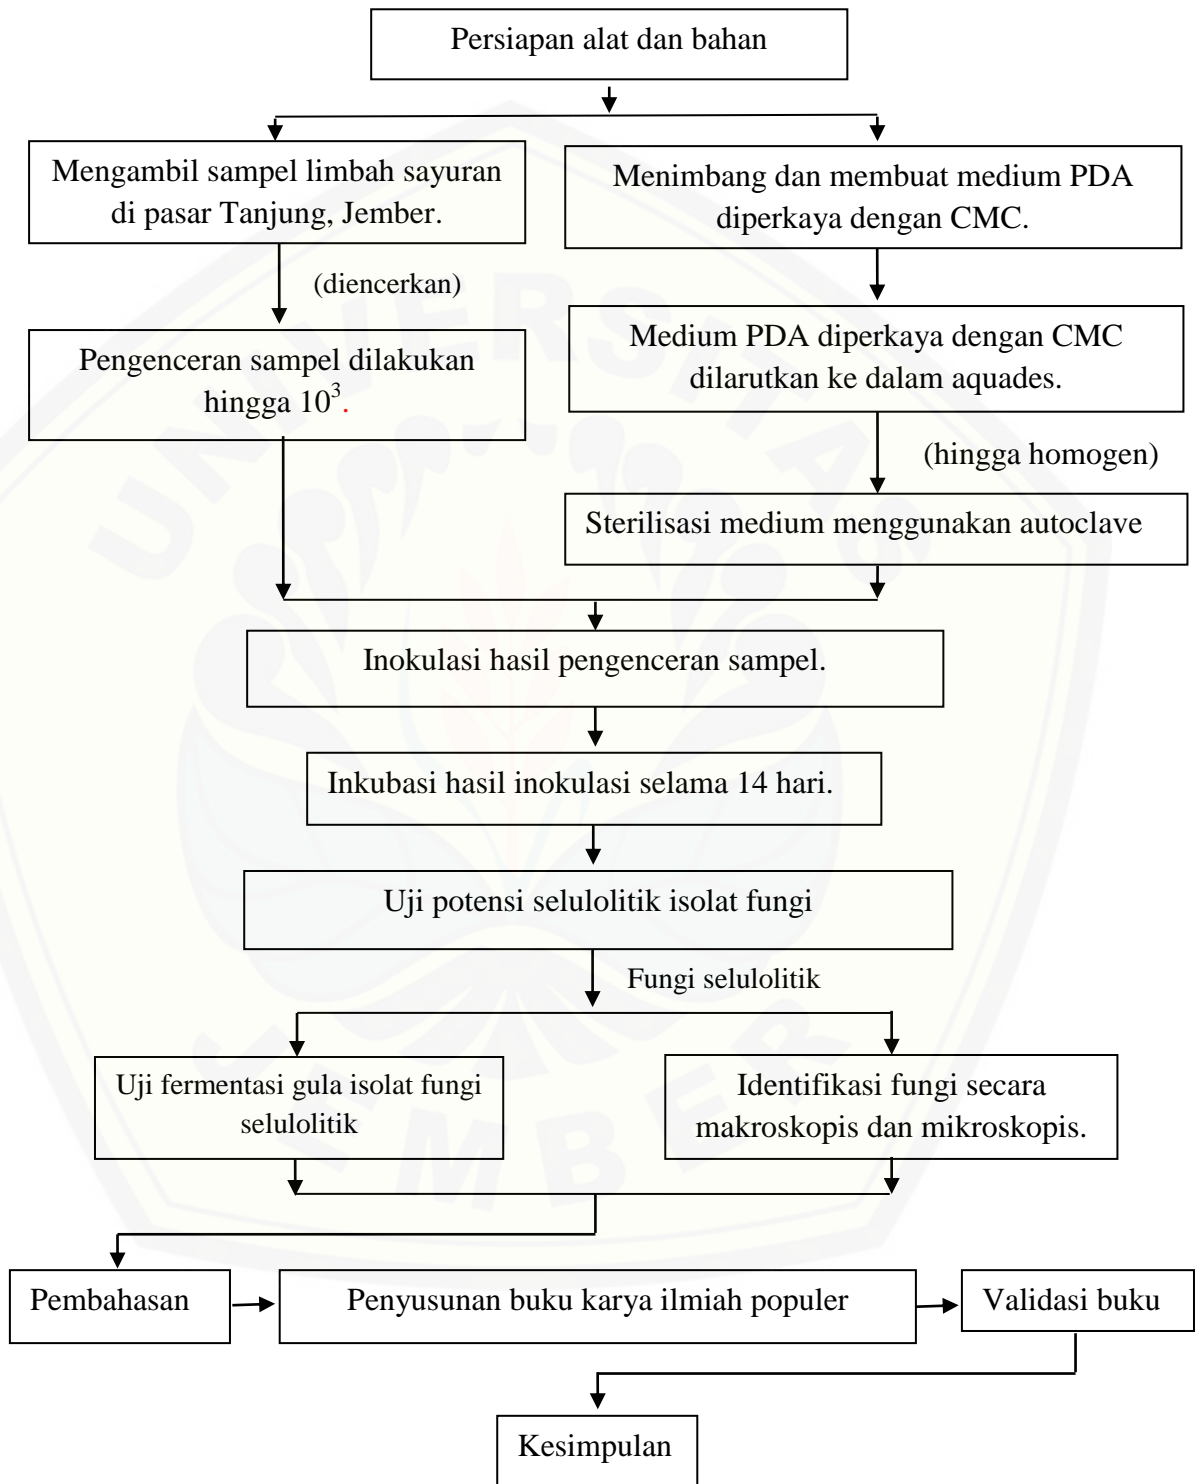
Persiapan alat dan bahan

Mengambil sampel limbah sayuran di pasar Tanjung, Jember.

Menimbang dan membuat medium PDA diperkaya dengan CMC.

(diencerkan)

Pengenceran sampel dilakukan hingga $10^3$.

Medium PDA diperkaya dengan CMC dilarutkan ke dalam aquades.

(hingga homogen)

Sterilisasi medium menggunakan autoclave

Inokulasi hasil pengenceran sampel.

Inkubasi hasil inokulasi selama 14 hari.

Uji potensi selulolitik isolat fungi

Fungi selulolitik

Uji fermentasi gula isolat fungi selulolitik

Identifikasi fungi secara makroskopis dan mikroskopis.

Pembahasan

Penyusunan buku karya ilmiah populer

Validasi buku

Kesimpulan